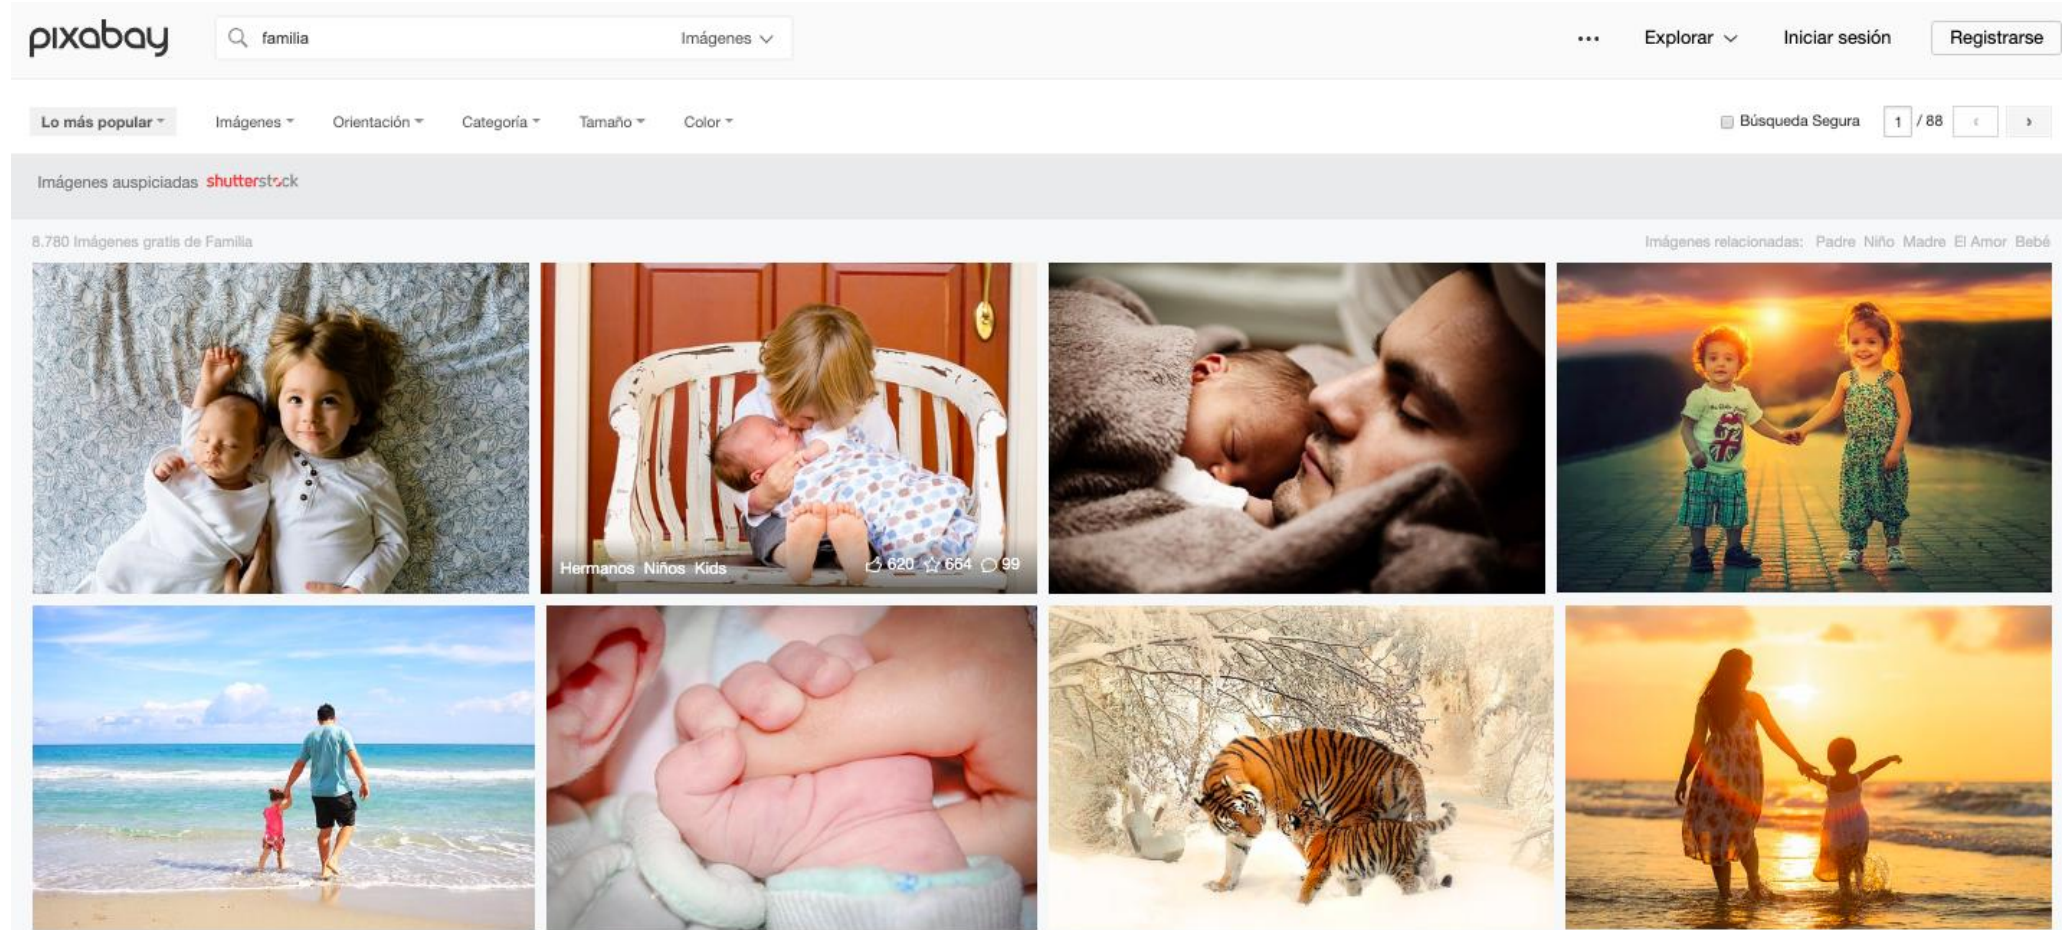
pixabay familia Imágenes ··· Explorar Iniciar sesión Registrarse

Lo más popular Imágenes Orientación Categoría Tamaño Color Búsqueda Segura 1 / 88

Imágenes auspiciadas shutterstock

8.780 Imágenes gratis de Familia

Imágenes relacionadas: Padre Niño Madre El Amor Bebé

Hermanos Niños Kids 620 664 99